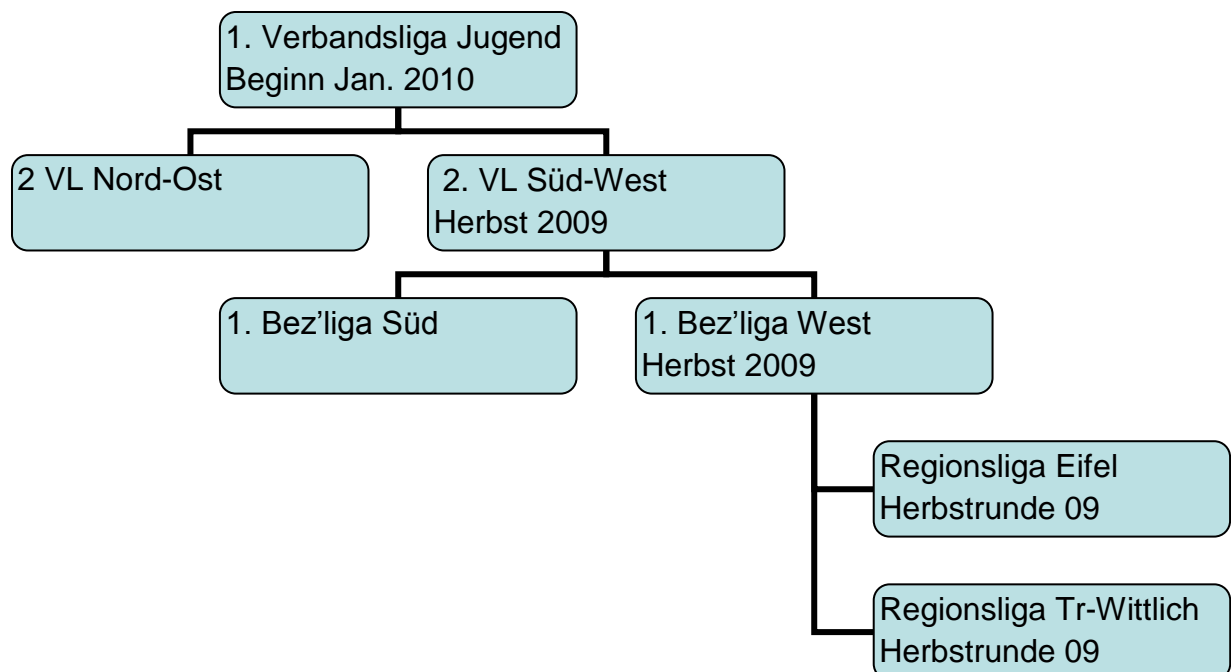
1. Verbandsliga Jugend
Beginn Jan. 2010

2 VL Nord-Ost

2. VL Süd-West
Herbst 2009

1. Bez'liga Süd

1. Bez'liga West
Herbst 2009

Regionsliga Eifel
Herbstrunde 09

Regionsliga Tr-Wittlich
Herbstrunde 09